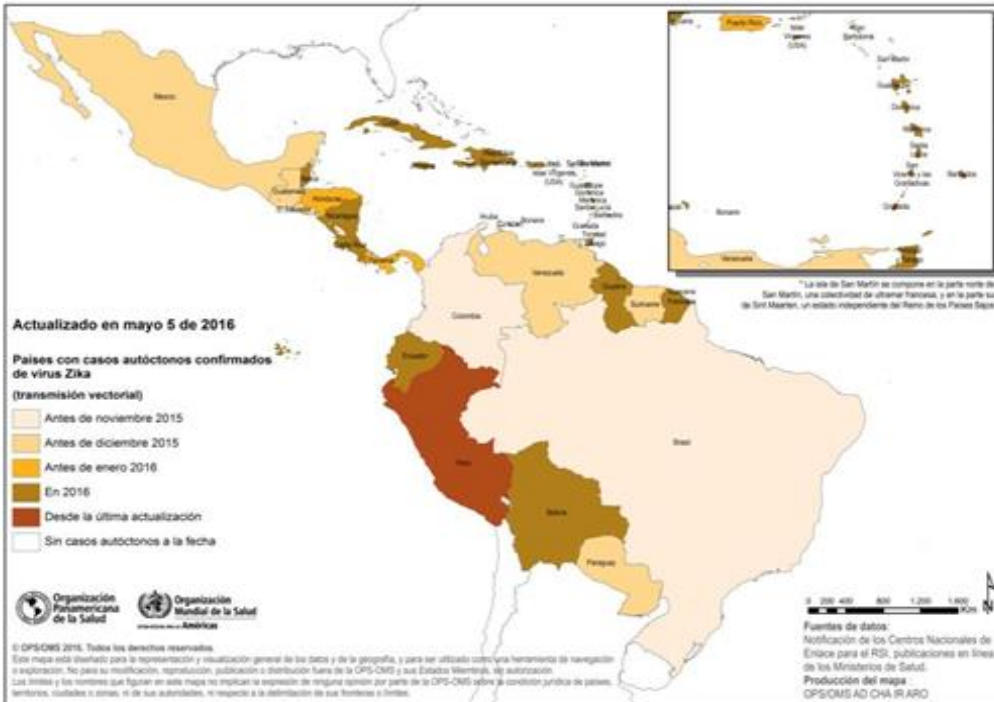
Mexico

Guatemala

El Salvador

Honduras

Nicaragua

Panamá

Puerto Rico

Islas Vírgenes (USA)

San Martín

Aruba

Curaçao

Bonaire

Venezuela

Guyana

Suriname

Colombia

Ecuador

Perú

Brasil

Bolivia

Paraguay

Puerto Rico

Islas Vírgenes (USA)

San Martín

Dominica

Martinica

Santa Lucía

San Vicente y las Granadinas

Barbados

Granada

Bonaire

Venezuela

Trinidad

* La isla de San Martín se compone en la parte norte de San Martín, una colectividad de ultramar francesa, y en la parte sur de Sint Maarten, un estado independiente del Reino de los Países Bajos

Actualizado en mayo 5 de 2016

Países con casos autóctonos confirmados de virus Zika

(transmisión vectorial)

Antes de noviembre 2015

Antes de diciembre 2015

Antes de enero 2016

En 2016

Desde la última actualización

Sin casos autóctonos a la fecha

Organización Panamericana de la Salud

Organización Mundial de la Salud

Américas

© OPS/OMS 2016. Todos los derechos reservados.

Este mapa está diseñado para la representación y visualización general de los datos y de la geografía, y para ser utilizado como una herramienta de navegación o exploración. No para su modificación, reproducción, publicación o distribución fuera de la OPS-OMS y sus Estados Miembros, sin autorización.

Los límites y los nombres que figuran en este mapa no implican la expresión de ninguna opinión por parte de la OPS-OMS sobre la condición jurídica de países, territorios, ciudades o zonas, ni de sus autoridades, ni respecto a la delimitación de sus fronteras o límites.

0 200 400 800 1,200 1,600 Km

Fuentes de datos:
Notificación de los Centros Nacionales de Enlace para el RSI, publicaciones en línea de los Ministerios de Salud.

Producción del mapa
OPS/OMS AD CHA IR ARO